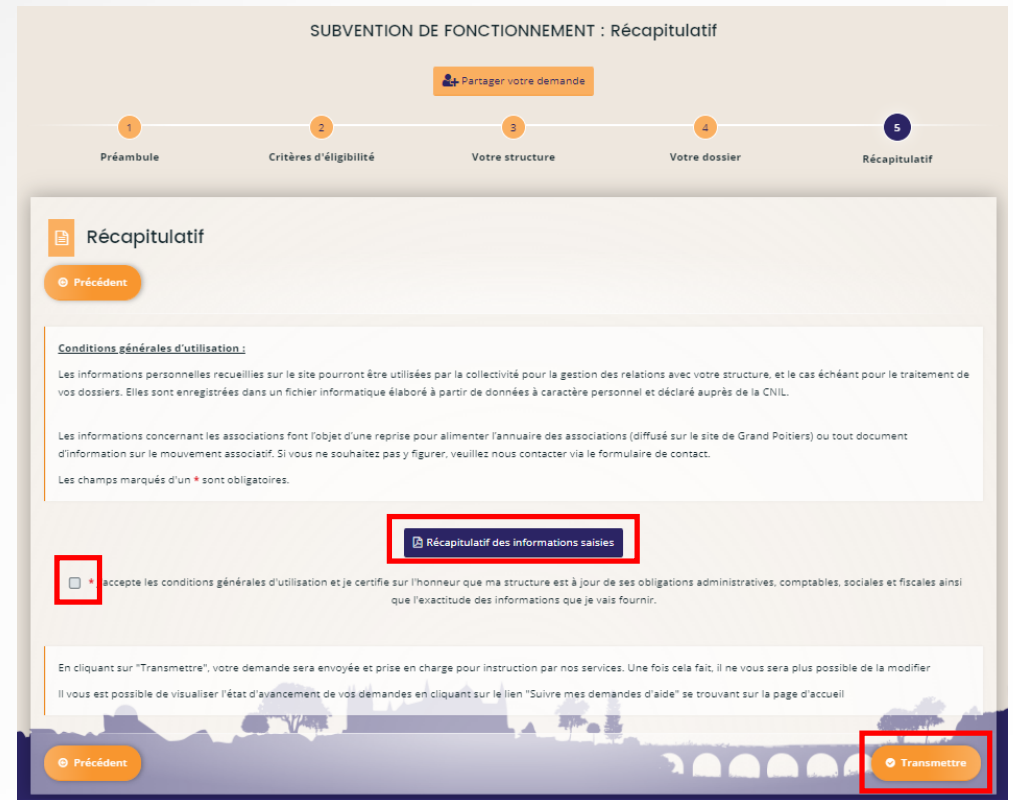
SUBVENTION DE FONCTIONNEMENT : Récapitulatif

Partager votre demande

1 Préambule
2 Critères d'éligibilité
3 Votre structure
4 Votre dossier
5 Récapitulatif

Récapitulatif

Précédent

Conditions générales d'utilisation :

Les informations personnelles recueillies sur le site pourront être utilisées par la collectivité pour la gestion des relations avec votre structure, et le cas échéant pour le traitement de vos dossiers. Elles sont enregistrées dans un fichier informatique élaboré à partir de données à caractère personnel et déclaré auprès de la CNIL.

Les informations concernant les associations font l'objet d'une reprise pour alimenter l'annuaire des associations (diffusé sur le site de Grand Poitiers) ou tout document d'information sur le mouvement associatif. Si vous ne souhaitez pas y figurer, veuillez nous contacter via le formulaire de contact.

Les champs marqués d'un * sont obligatoires.

Récapitulatif des informations saisies

* J'accepte les conditions générales d'utilisation et je certifie sur l'honneur que ma structure est à jour de ses obligations administratives, comptables, sociales et fiscales ainsi que l'exactitude des informations que je vais fournir.

En cliquant sur "Transmettre", votre demande sera envoyée et prise en charge pour instruction par nos services. Une fois cela fait, il ne vous sera plus possible de la modifier

Il vous est possible de visualiser l'état d'avancement de vos demandes en cliquant sur le lien "Suivre mes demandes d'aide" se trouvant sur la page d'accueil

Précédent

Transmettre